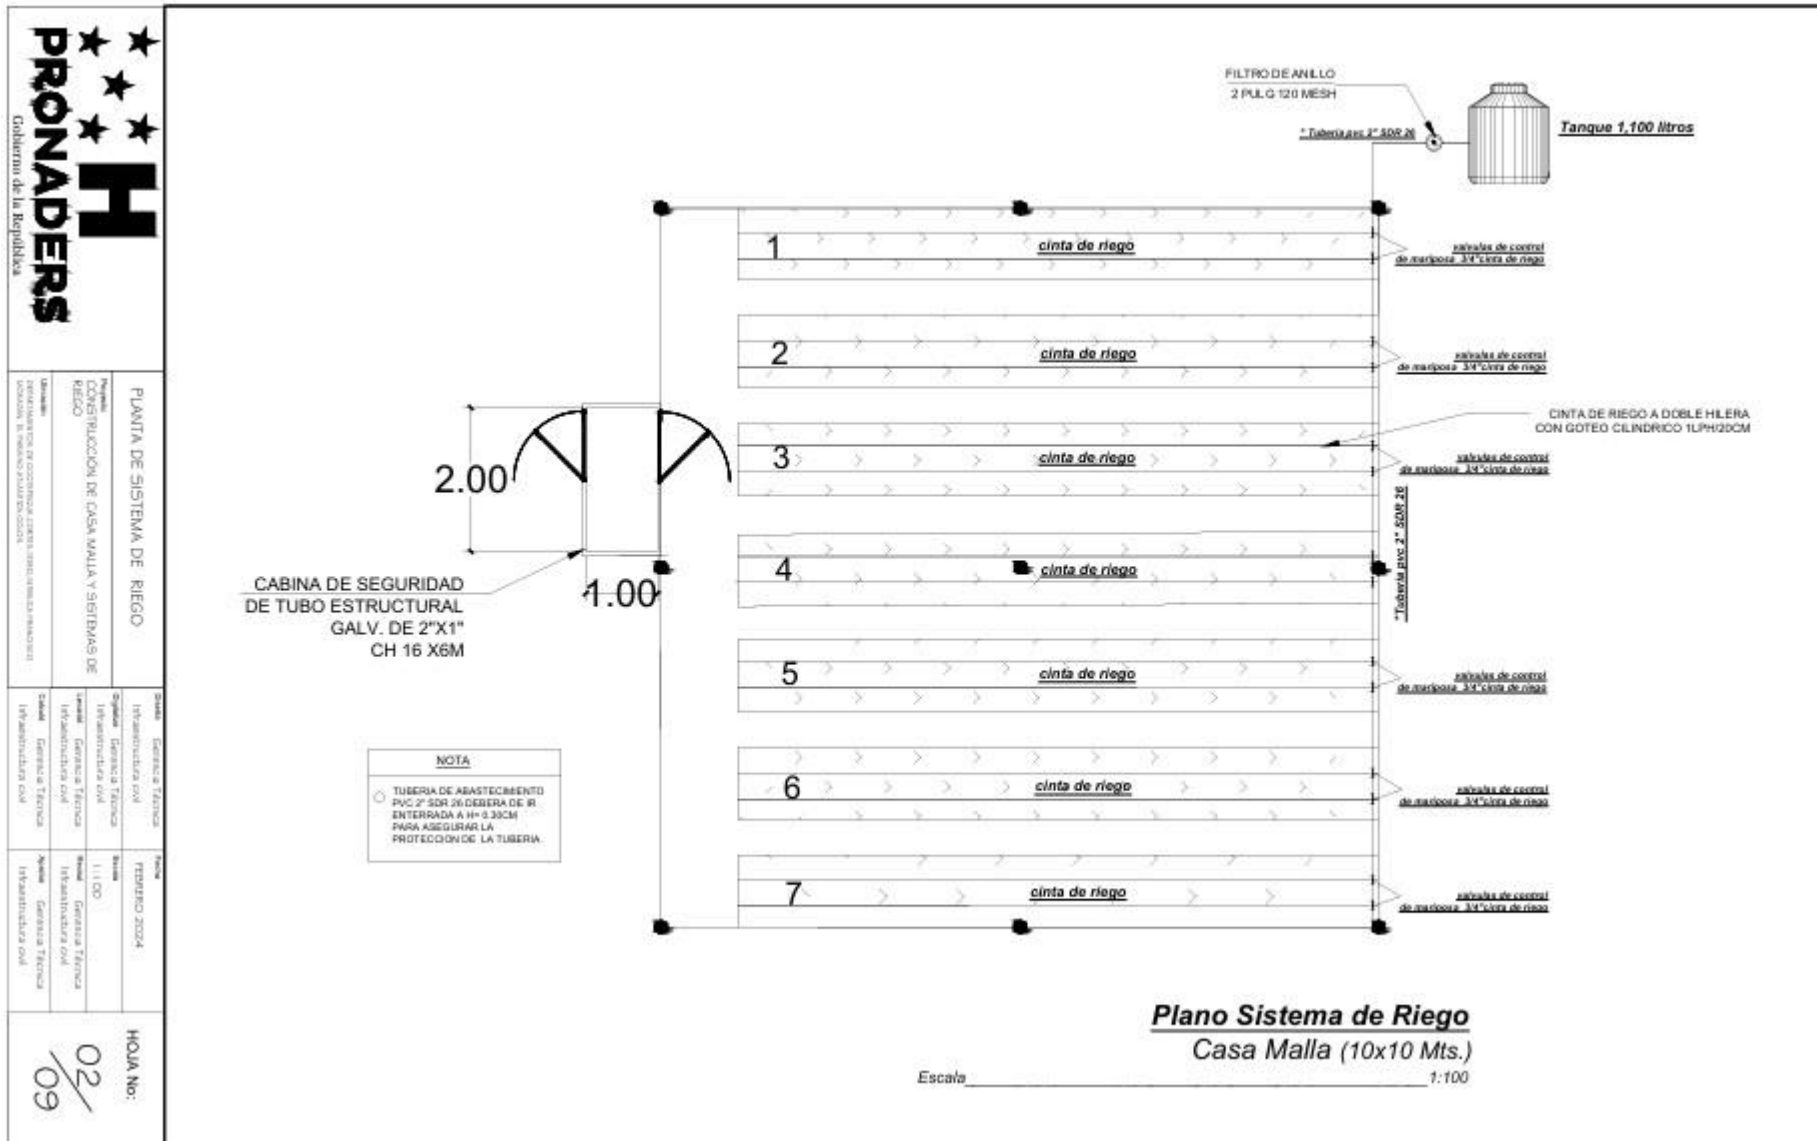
H PRONADERS
Gobierno de la República

PLANTA DE SISTEMA DE RIEGO

Proyecto:
CONSTRUCCIÓN DE CASA MALLA Y SISTEMAS DE RIEGO

Ubicación:
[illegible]

Diseño: Gerencia Técnica Infraestructura civil
Dibujo: Gerencia Técnica Infraestructura civil
Levantó: Gerencia Técnica Infraestructura civil
Calculó: Gerencia Técnica Infraestructura civil
Fecha: FEBRERO 2024
Escala: 1:100
Revisó: Gerencia Técnica Infraestructura civil
Aprobó: Gerencia Técnica Infraestructura civil

HOJA No:
02/09

FILTRO DE ANILLO
2 PULG 120 MESH

" Tuberia pvc 2" SDR 26

Tanque 1,100 litros

1 cinta de riego
2 cinta de riego
3 cinta de riego
4 cinta de riego
5 cinta de riego
6 cinta de riego
7 cinta de riego

valvulas de control de mariposa 3/4"cinta de riego
valvulas de control de mariposa 3/4"cinta de riego
valvulas de control de mariposa 3/4"cinta de riego
valvulas de control de mariposa 3/4"cinta de riego
valvulas de control de mariposa 3/4"cinta de riego
valvulas de control de mariposa 3/4"cinta de riego

CINTA DE RIEGO A DOBLE HILERA CON GOTEO CILINDRICO 1LPH/20CM

"Tuberia pvc 2" SDR 26

2.00
1.00

CABINA DE SEGURIDAD DE TUBO ESTRUCTURAL GALV. DE 2"X1" CH 16 X6M

NOTA
TUBERIA DE ABASTECIMIENTO PVC 2" SDR 26 DEBERA DE IR ENTERRADA A H= 0.30CM PARA ASEGURAR LA PROTECCION DE LA TUBERIA.

Plano Sistema de Riego
Casa Malla (10x10 Mts.)
Escala 1:100